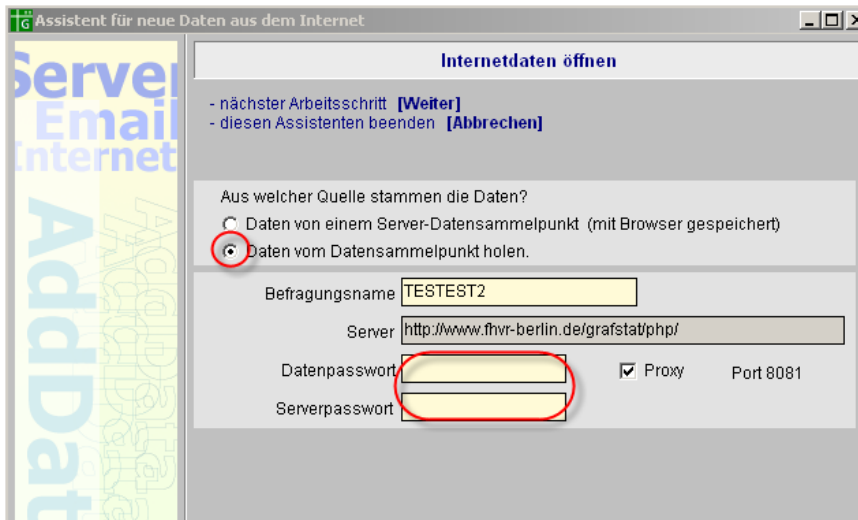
Assistent für neue Daten aus dem Internet

Server
Email
Internet
AddDat

Internetdaten öffnen

- nächster Arbeitsschritt [Weiter]
- diesen Assistenten beenden [Abbrechen]

Aus welcher Quelle stammen die Daten?
Daten von einem Server-Datensammelpunkt (mit Browser gespeichert)
Daten vom Datensammelpunkt holen.

Befragungsname TESTEST2
Server http://www.fhvr-berlin.de/grafstat/php/
Datenpasswort
Proxy
Port 8081
Serverpasswort